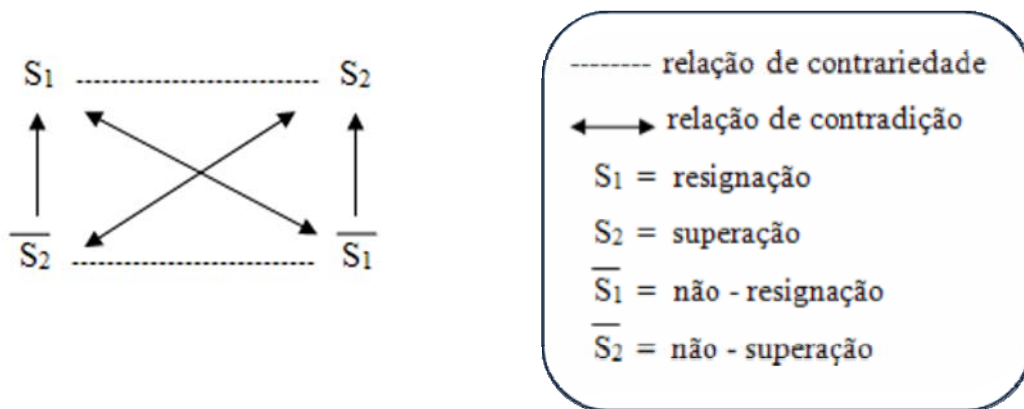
$S_1$ ---------------- $S_2$

$\overline{S_2}$ ---------------- $\overline{S_1}$

-------- relação de contrariedade

relação de contradição

$S_1$ = resignação

$S_2$ = superação

$\overline{S_1}$ = não - resignação

$\overline{S_2}$ = não - superação